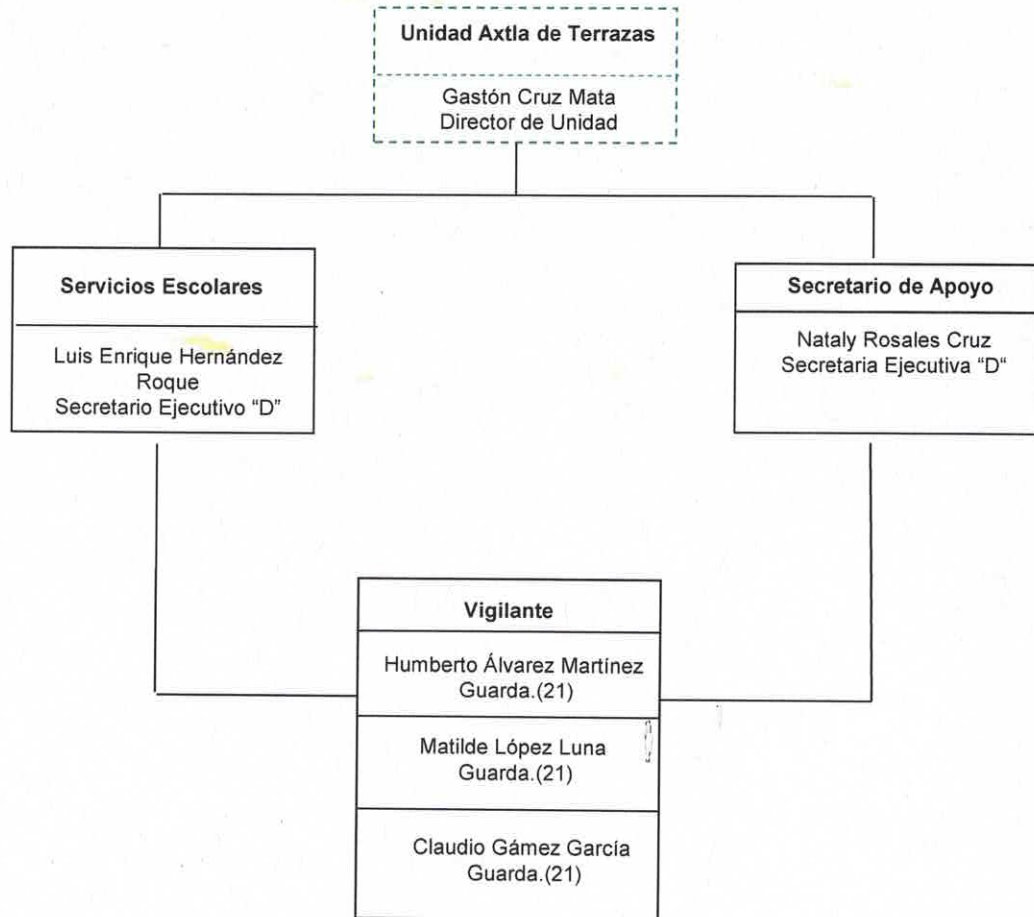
Unidad Axtla de Terrazas

Gastón Cruz Mata
Director de Unidad

Servicios Escolares

Luis Enrique Hernández Roque
Secretario Ejecutivo "D"

Secretario de Apoyo

Nataly Rosales Cruz
Secretaria Ejecutiva "D"

Vigilante

Humberto Álvarez Martínez
Guarda.(21)

Matilde López Luna
Guarda.(21)

Claudio Gámez García
Guarda.(21)